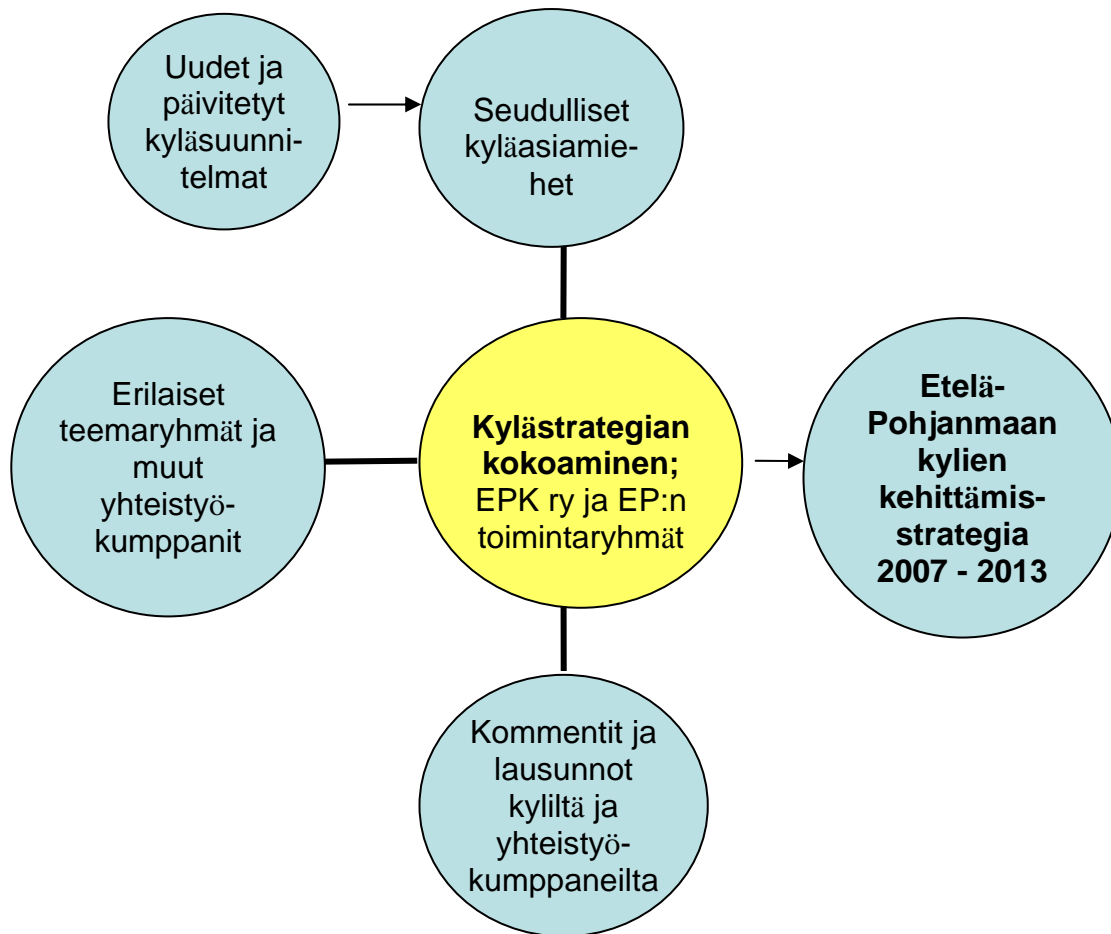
Uudet ja päivitetyt kyläsuunnitelmat

Seudulliset kyläasiamiehet

Erilaiset teemaryhmät ja muut yhteistyökumppanit

**Kylästrategian kokoaminen;** EPK ry ja EP:n toimintaryhmät

**Etelä-Pohjanmaan kylien kehittämisstrategia 2007 - 2013**

Kommentit ja lausunnot kyliltä ja yhteistyökumppaneilta